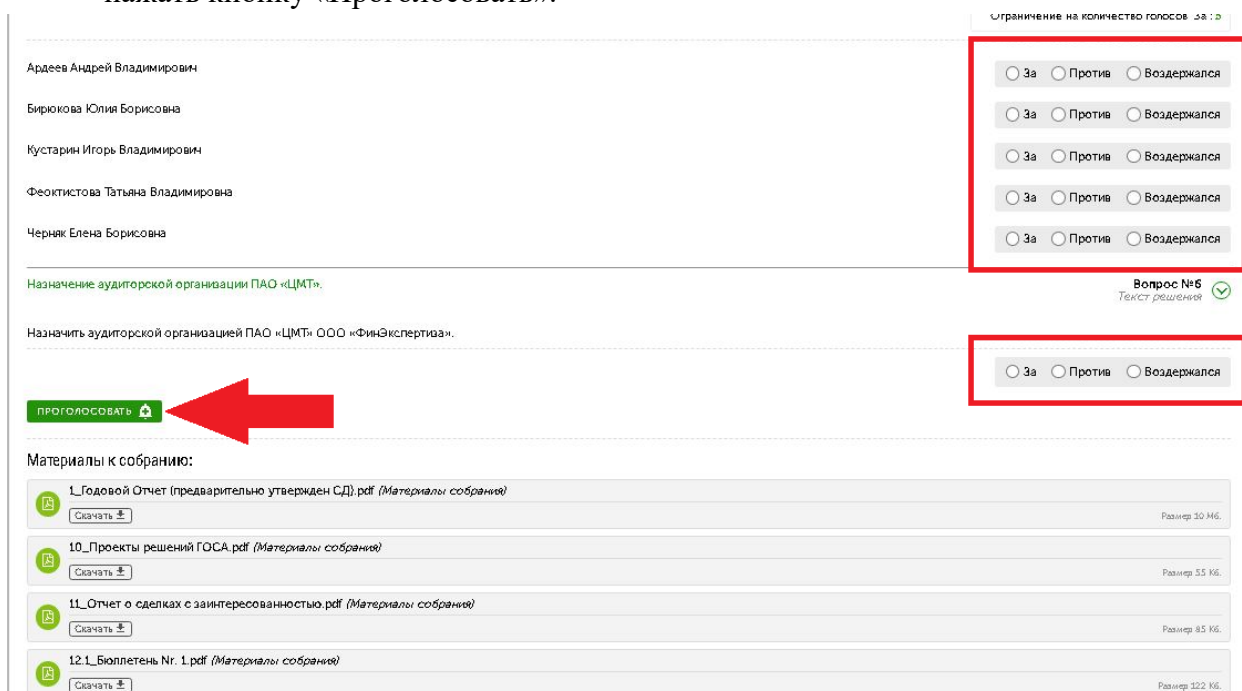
нажать кнопку «Проголосовать».

Ограничение на количество голосов За : 5

Ардеев Андрей Владимирович
За Против Воздержался

Бирюкова Юлия Борисовна
За Против Воздержался

Кустарин Игорь Владимирович
За Против Воздержался

Феоктистова Татьяна Владимировна
За Против Воздержался

Черняк Елена Борисовна
За Против Воздержался

Назначение аудиторской организации ПАО «ЦМТ».

Вопрос №6
Текст решения

Назначить аудиторской организацией ПАО «ЦМТ» ООО «ФинЭкспертиза».

За Против Воздержался

ПРОГОЛОСОВАТЬ

Материалы к собранию:

1_Годовой Отчет (предварительно утвержден СД).pdf (Материалы собрания)
Скачать
Размер 10 Мб.

10_Проекты решений ГОСА.pdf (Материалы собрания)
Скачать
Размер 55 Кб.

11_Отчет о сделках с заинтересованностью.pdf (Материалы собрания)
Скачать
Размер 85 Кб.

12.1_Бюллетень Nr. 1.pdf (Материалы собрания)
Скачать
Размер 122 Кб.